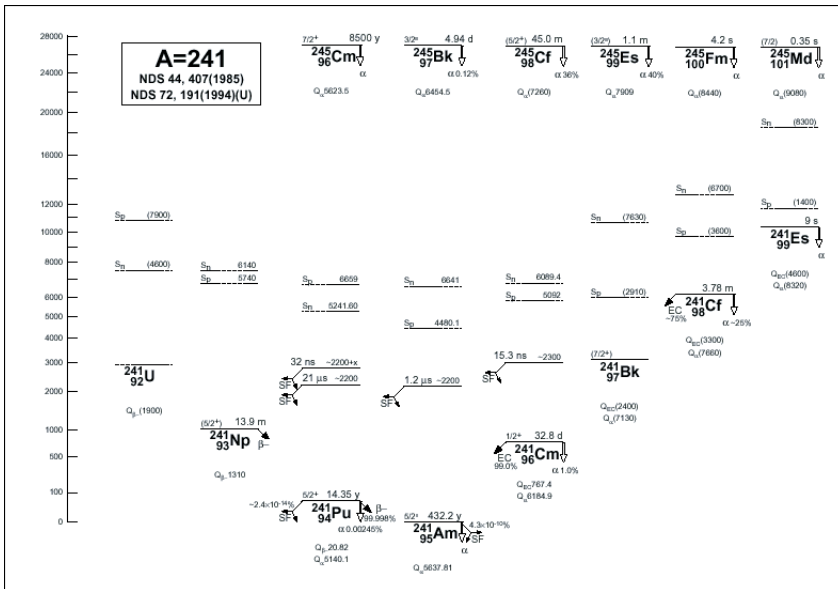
28000
24000
20000
16000
12000
10000
8000
6000
5000
4000
3000
2000
1000
500
100
0

A=241
NDS 44, 407(1985)
NDS 72, 191(1994)(U)

7/2+ 8500 y
$^{245}_{96}$Cm
α
Q$_α$5623.5

3/2+ 4.94 d
$^{245}_{97}$Bk
α 0.12%
Q$_α$6454.5

(5/2+) 45.0 m
$^{245}_{98}$Cf
α 36%
Q$_α$(7260)

(3/2+) 1.1 m
$^{245}_{99}$Es
α 40%
Q$_α$7909

4.2 s
$^{245}_{100}$Fm
α
Q$_α$(8440)

(7/2) 0.35 s
$^{245}_{101}$Md
α
Q$_α$(9080)

S$_n$ (8300)

S$_p$ (7900)
S$_n$ (4600)
$^{241}_{92}$U
Q$_{β-}$(1900)

S$_n$ 6140
S$_p$ 5740
(5/2+) 13.9 m
$^{241}_{93}$Np β−
Q$_{β-}$1310

S$_n$ 6659
S$_p$ 5241.60
32 ns ~2200+x
21 μs ~2200
SF
SF
~2.4×10$^{-14}$%
SF
5/2+ 14.35 y
$^{241}_{94}$Pu β−
99.998%
α 0.00245%
Q$_{β-}$20.82
Q$_α$5140.1

S$_n$ 6641
S$_p$ 4480.1
1.2 μs ~2200
SF
5/2- 432.2 y
$^{241}_{95}$Am
4.3×10$^{-10}$%
SF
α
Q$_α$5637.81

S$_n$ 6089.4
S$_p$ 5092
15.3 ns ~2300
SF
1/2+ 32.8 d
EC 99.0%
$^{241}_{96}$Cm
α 1.0%
Q$_{EC}$767.4
Q$_α$6184.9

S$_n$ (7630)
S$_p$ (2910)
(7/2+)
$^{241}_{97}$Bk
Q$_{EC}$(2400)
Q$_α$(7130)

S$_n$ (6700)
S$_p$ (3600)
3.78 m
EC ~75%
$^{241}_{98}$Cf
α ~25%
Q$_{EC}$(3300)
Q$_α$(7660)

S$_n$ (1400)
S$_p$ (100)
9 s
$^{241}_{99}$Es
α
Q$_{EC}$(4600)
Q$_α$(8320)